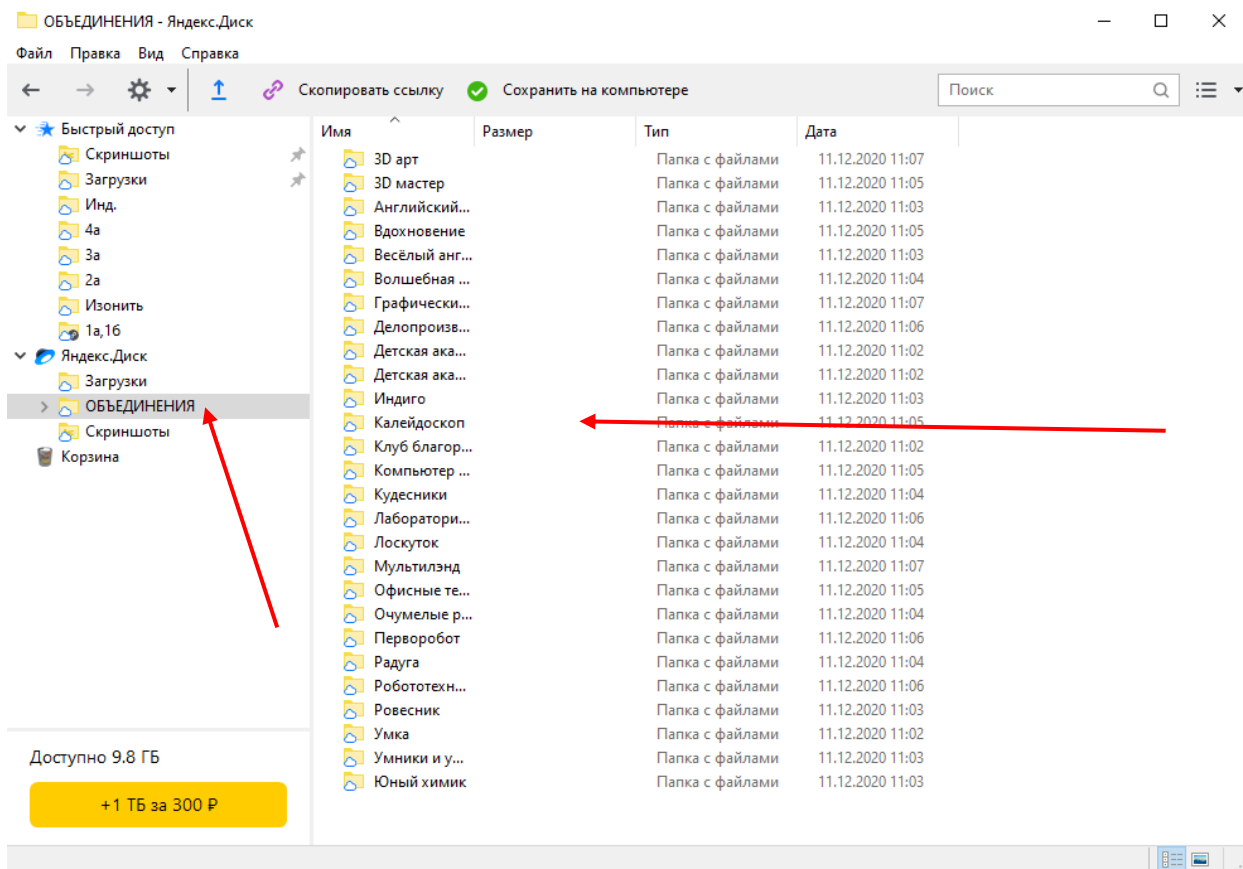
ОБЪЕДИНЕНИЯ - Яндекс.Диск

Файл Правка Вид Справка

Скопировать ссылку Сохранить на компьютере Поиск

Быстрый доступ
Скриншоты
Загрузки
Инд.
4а
3а
2а
Изонить
1а,16
Яндекс.Диск
Загрузки
ОБЪЕДИНЕНИЯ
Скриншоты
Корзина

Доступно 9.8 ГБ

+1 ТБ за 300 ₽

| Имя | Размер | Тип | Дата |
|---|---|---|---|
| 3D арт | | Папка с файлами | 11.12.2020 11:07 |
| 3D мастер | | Папка с файлами | 11.12.2020 11:05 |
| Английский... | | Папка с файлами | 11.12.2020 11:03 |
| Вдохновение | | Папка с файлами | 11.12.2020 11:05 |
| Весёлый анг... | | Папка с файлами | 11.12.2020 11:03 |
| Волшебная ... | | Папка с файлами | 11.12.2020 11:04 |
| Графически... | | Папка с файлами | 11.12.2020 11:07 |
| Делопроизв... | | Папка с файлами | 11.12.2020 11:06 |
| Детская ака... | | Папка с файлами | 11.12.2020 11:02 |
| Детская ака... | | Папка с файлами | 11.12.2020 11:02 |
| Индиго | | Папка с файлами | 11.12.2020 11:03 |
| Калейдоскоп | | Папка с файлами | 11.12.2020 11:05 |
| Клуб благор... | | Папка с файлами | 11.12.2020 11:02 |
| Компьютер ... | | Папка с файлами | 11.12.2020 11:05 |
| Кудесники | | Папка с файлами | 11.12.2020 11:04 |
| Лаборатори... | | Папка с файлами | 11.12.2020 11:06 |
| Лоскуток | | Папка с файлами | 11.12.2020 11:04 |
| Мультилэнд | | Папка с файлами | 11.12.2020 11:07 |
| Офисные те... | | Папка с файлами | 11.12.2020 11:05 |
| Очумелые р... | | Папка с файлами | 11.12.2020 11:04 |
| Перворобот | | Папка с файлами | 11.12.2020 11:06 |
| Радуга | | Папка с файлами | 11.12.2020 11:04 |
| Робототехн... | | Папка с файлами | 11.12.2020 11:06 |
| Ровесник | | Папка с файлами | 11.12.2020 11:03 |
| Умка | | Папка с файлами | 11.12.2020 11:02 |
| Умники и у... | | Папка с файлами | 11.12.2020 11:03 |
| Юный химик | | Папка с файлами | 11.12.2020 11:03 |